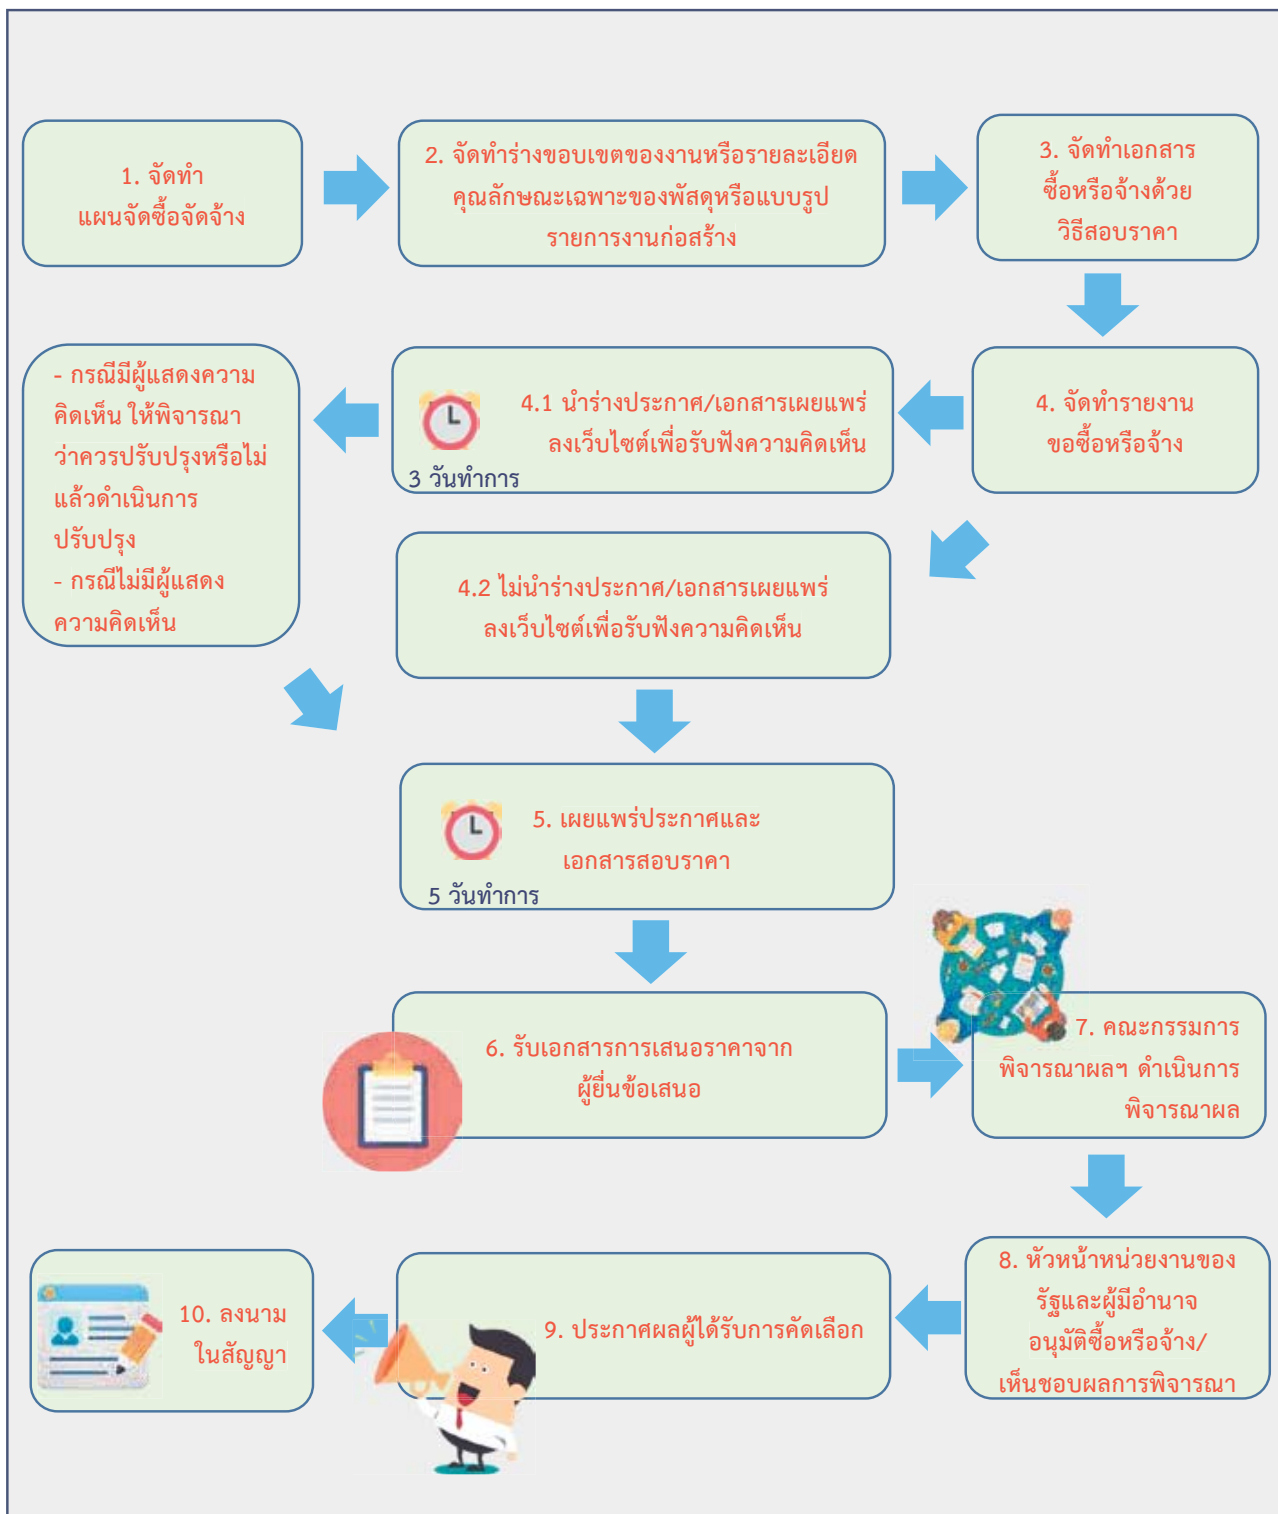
1. จัดทำ
แผนจัดซื้อจัดจ้าง

2. จัดทำร่างขอบเขตของงานหรือรายละเอียดคุณลักษณะเฉพาะของพัสดุหรือแบบรูปรายการงานก่อสร้าง

3. จัดทำเอกสารซื้อหรือจ้างด้วยวิธีสอบราคา

4. จัดทำรายงานขอซื้อหรือจ้าง

4.1 นำร่างประกาศ/เอกสารเผยแพร่ลงเว็บไซต์เพื่อรับฟังความคิดเห็น

3 วันทำการ

- กรณีมีผู้แสดงความคิดเห็น ให้พิจารณาว่าควรปรับปรุงหรือไม่ แล้วดำเนินการปรับปรุง
- กรณีไม่มีผู้แสดงความคิดเห็น

4.2 ไม่นำร่างประกาศ/เอกสารเผยแพร่ลงเว็บไซต์เพื่อรับฟังความคิดเห็น

5. เผยแพร่ประกาศและเอกสารสอบราคา

5 วันทำการ

6. รับเอกสารการเสนอราคาจากผู้ยื่นข้อเสนอ

7. คณะกรรมการพิจารณาผลฯ ดำเนินการพิจารณาผล

8. หัวหน้าหน่วยงานของรัฐและผู้มีอำนาจอนุมัติซื้อหรือจ้าง/เห็นชอบผลการพิจารณา

9. ประกาศผลผู้ได้รับการคัดเลือก

10. ลงนามในสัญญา